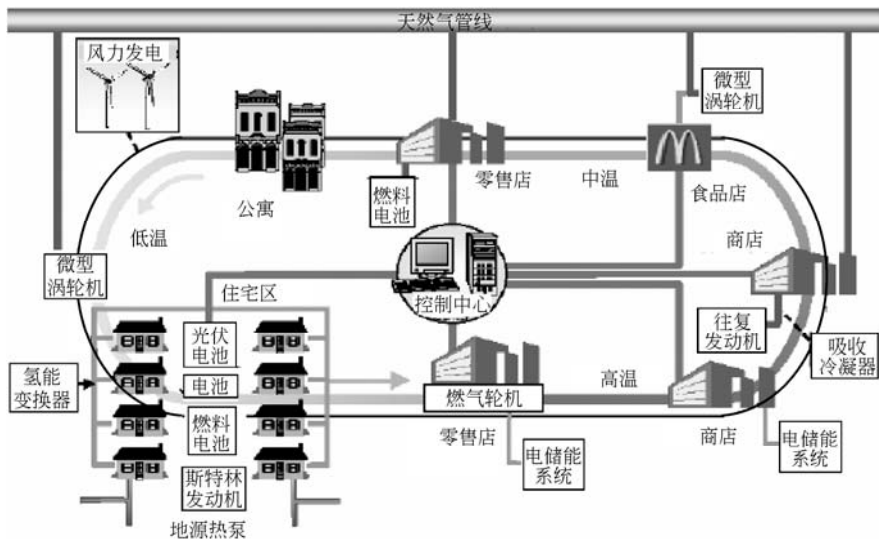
天然气管线

风力发电

微型涡轮机

公寓

燃料电池

零售店

中温

食品店

低温

商店

微型涡轮机

控制中心

住宅区

光伏电池

往复发动机

吸收冷凝器

氢能变换器

电池

燃气轮机

高温

燃料电池

零售店

商店

电储能系统

电储能系统

斯特林发动机

地源热泵